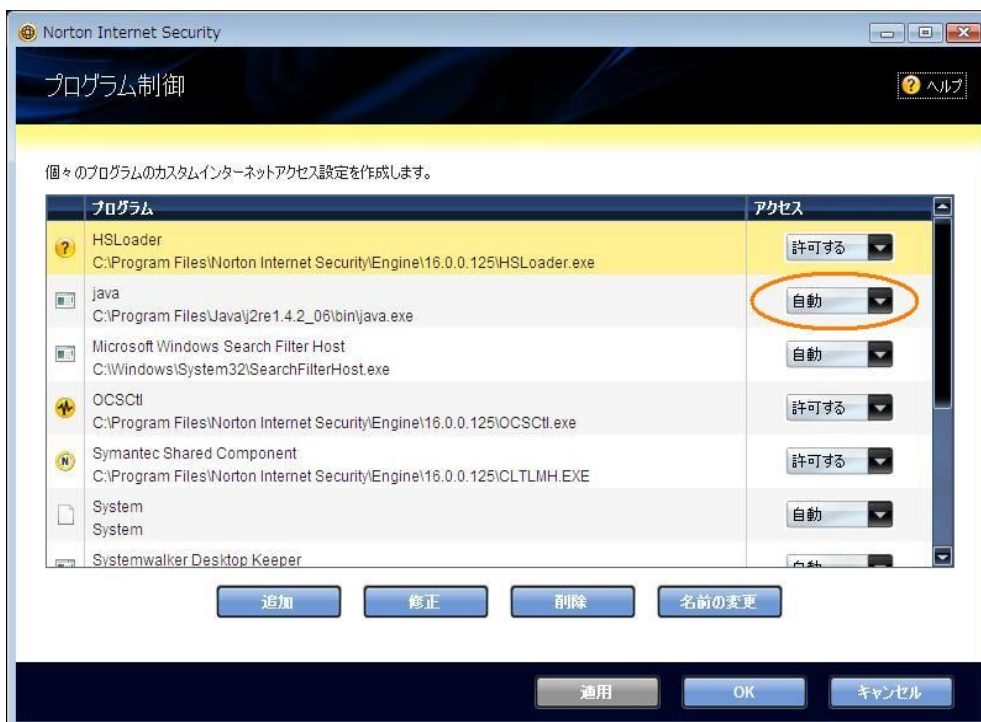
Norton Internet Security

プログラム制御

ヘルプ

個々のプログラムのカスタムインターネットアクセス設定を作成します。

| プログラム | アクセス |
|---|---|
| HSLoader C:\Program Files\Norton Internet Security\Engine\16.0.0.125\HSLoader.exe | 許可する |
| java C:\Program Files\Java\j2re1.4.2_06\bin\java.exe | 自動 |
| Microsoft Windows Search Filter Host C:\Windows\System32\SearchFilterHost.exe | 自動 |
| OCSCtl C:\Program Files\Norton Internet Security\Engine\16.0.0.125\OCSCtl.exe | 許可する |
| Symantec Shared Component C:\Program Files\Norton Internet Security\Engine\16.0.0.125\CLTLMH.EXE | 許可する |
| System System | 自動 |
| Systemwalker Desktop Keeper | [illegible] |

追加 修正 削除 名前の変更

適用 OK キャンセル